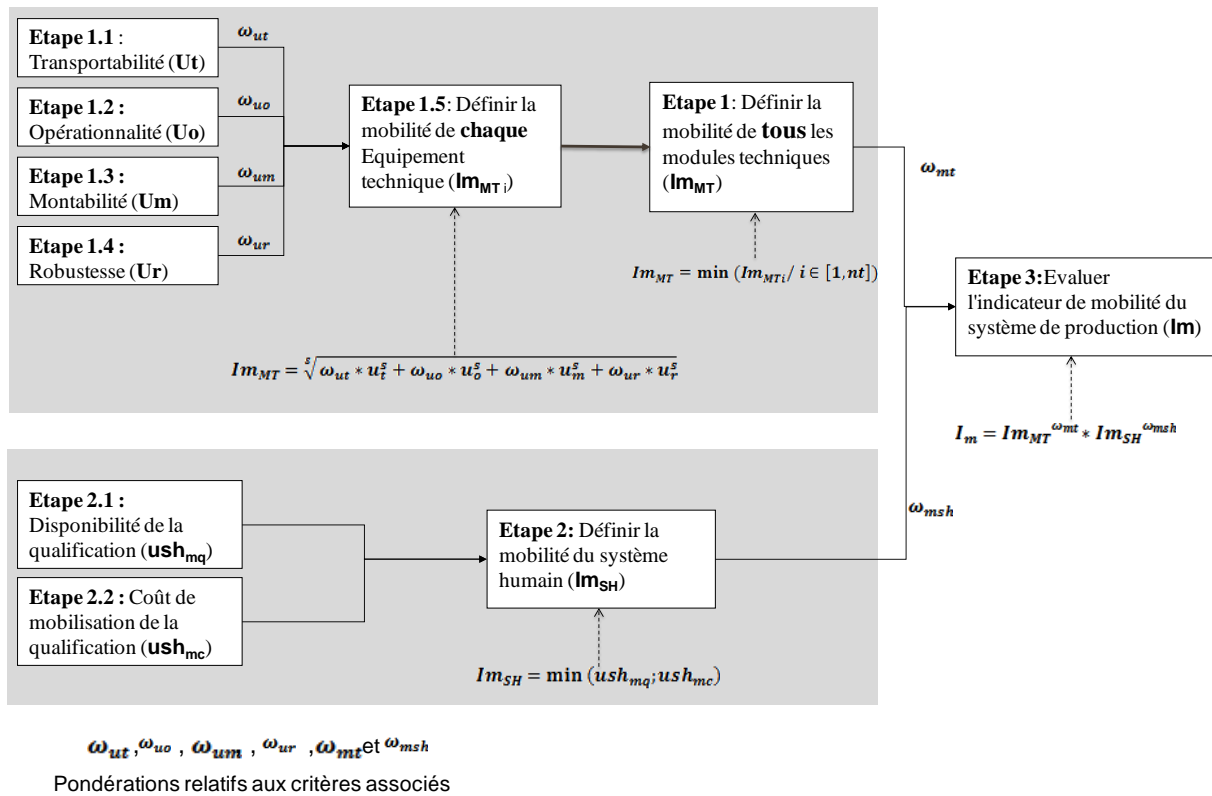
**Etape 1.1** : Transportabilité (**Ut**)

$\omega_{ut}$

**Etape 1.2 :** Opérationnalité (**Uo**)

$\omega_{uo}$

**Etape 1.3 :** Montabilité (**Um**)

$\omega_{um}$

**Etape 1.4 :** Robustesse (**Ur**)

$\omega_{ur}$

**Etape 1.5**: Définir la mobilité de **chaque** Equipement technique (**Im$_{MT\,i}$**)

$Im_{MT} = \sqrt[s]{\omega_{ut} * u_t^s + \omega_{uo} * u_o^s + \omega_{um} * u_m^s + \omega_{ur} * u_r^s}$

**Etape 1**: Définir la mobilité de **tous** les modules techniques (**Im$_{MT}$**)

$Im_{MT} = \min\left(Im_{MTi} / \, i \in [1, nt]\right)$

$\omega_{mt}$

**Etape 3:**Evaluer l'indicateur de mobilité du système de production (**Im**)

$I_m = Im_{MT}{}^{\omega_{mt}} * Im_{SH}{}^{\omega_{msh}}$

**Etape 2.1 :** Disponibilité de la qualification (**ush$_{mq}$**)

**Etape 2.2 :** Coût de mobilisation de la qualification (**ush$_{mc}$**)

**Etape 2:** Définir la mobilité du système humain (**Im$_{SH}$**)

$Im_{SH} = \min\left(ush_{mq}; ush_{mc}\right)$

$\omega_{msh}$

$\omega_{ut}$, $\omega_{uo}$ , $\omega_{um}$ , $\omega_{ur}$ , $\omega_{mt}$et $\omega_{msh}$

Pondérations relatifs aux critères associés